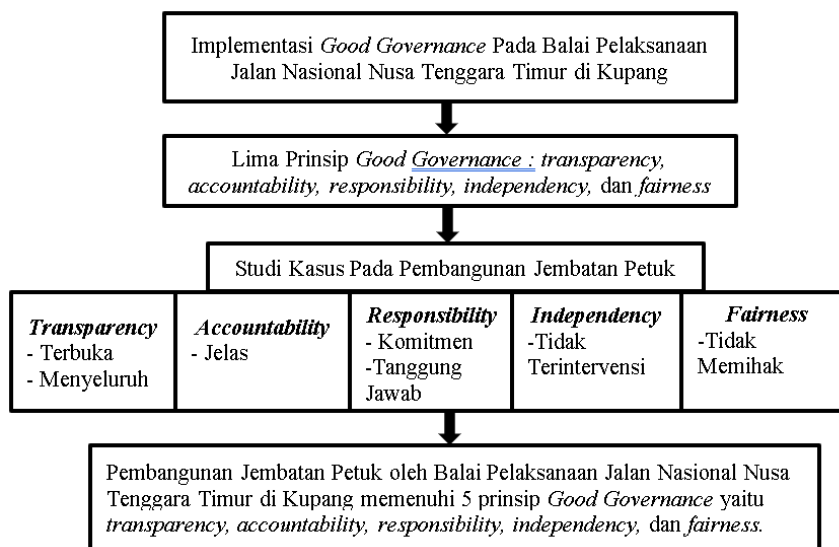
Implementasi *Good Governance* Pada Balai Pelaksanaan Jalan Nasional Nusa Tenggara Timur di Kupang

Lima Prinsip *Good Governance : transparency, accountability, responsibility, independency,* dan *fairness*

Studi Kasus Pada Pembangunan Jembatan Petuk

| ***Transparency*** - Terbuka - Menyeluruh | ***Accountability*** - Jelas | ***Responsibility*** - Komitmen -Tanggung Jawab | ***Independency*** -Tidak Terintervensi | ***Fairness*** -Tidak Memihak |
|---|---|---|---|---|

Pembangunan Jembatan Petuk oleh Balai Pelaksanaan Jalan Nasional Nusa Tenggara Timur di Kupang memenuhi 5 prinsip *Good Governance* yaitu *transparency, accountability, responsibility, independency,* dan *fairness.*